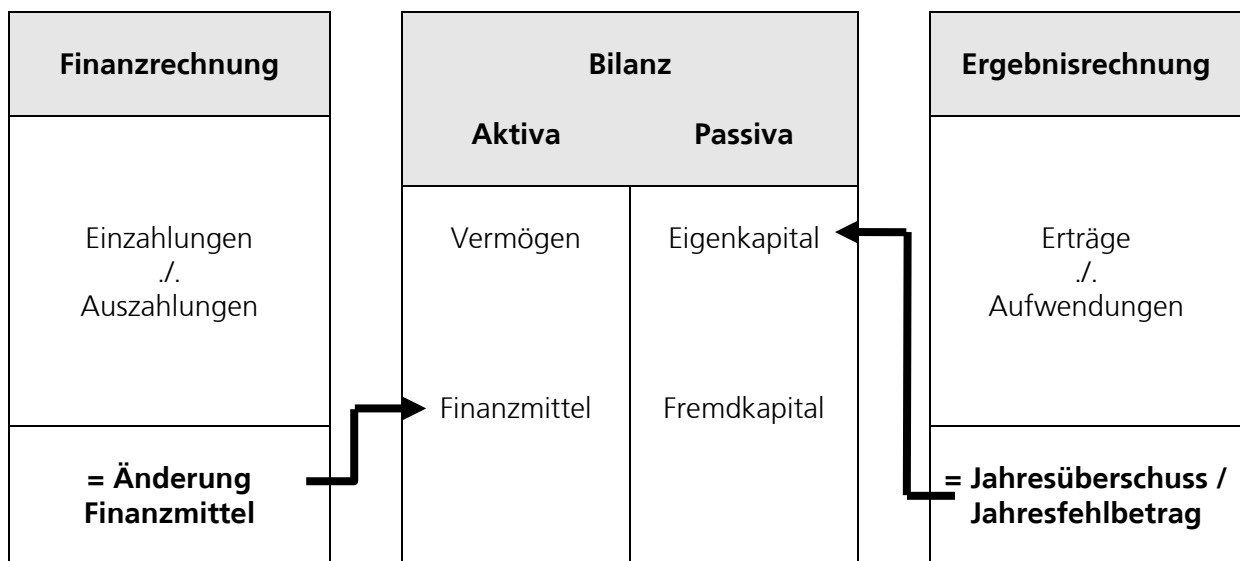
Finanzrechnung

Einzahlungen
./.
Auszahlungen

= Änderung Finanzmittel

Bilanz

| Aktiva | Passiva |
|---|---|
| Vermögen | Eigenkapital |
| Finanzmittel | Fremdkapital |

Ergebnisrechnung

Erträge
./.
Aufwendungen

= Jahresüberschuss / Jahresfehlbetrag